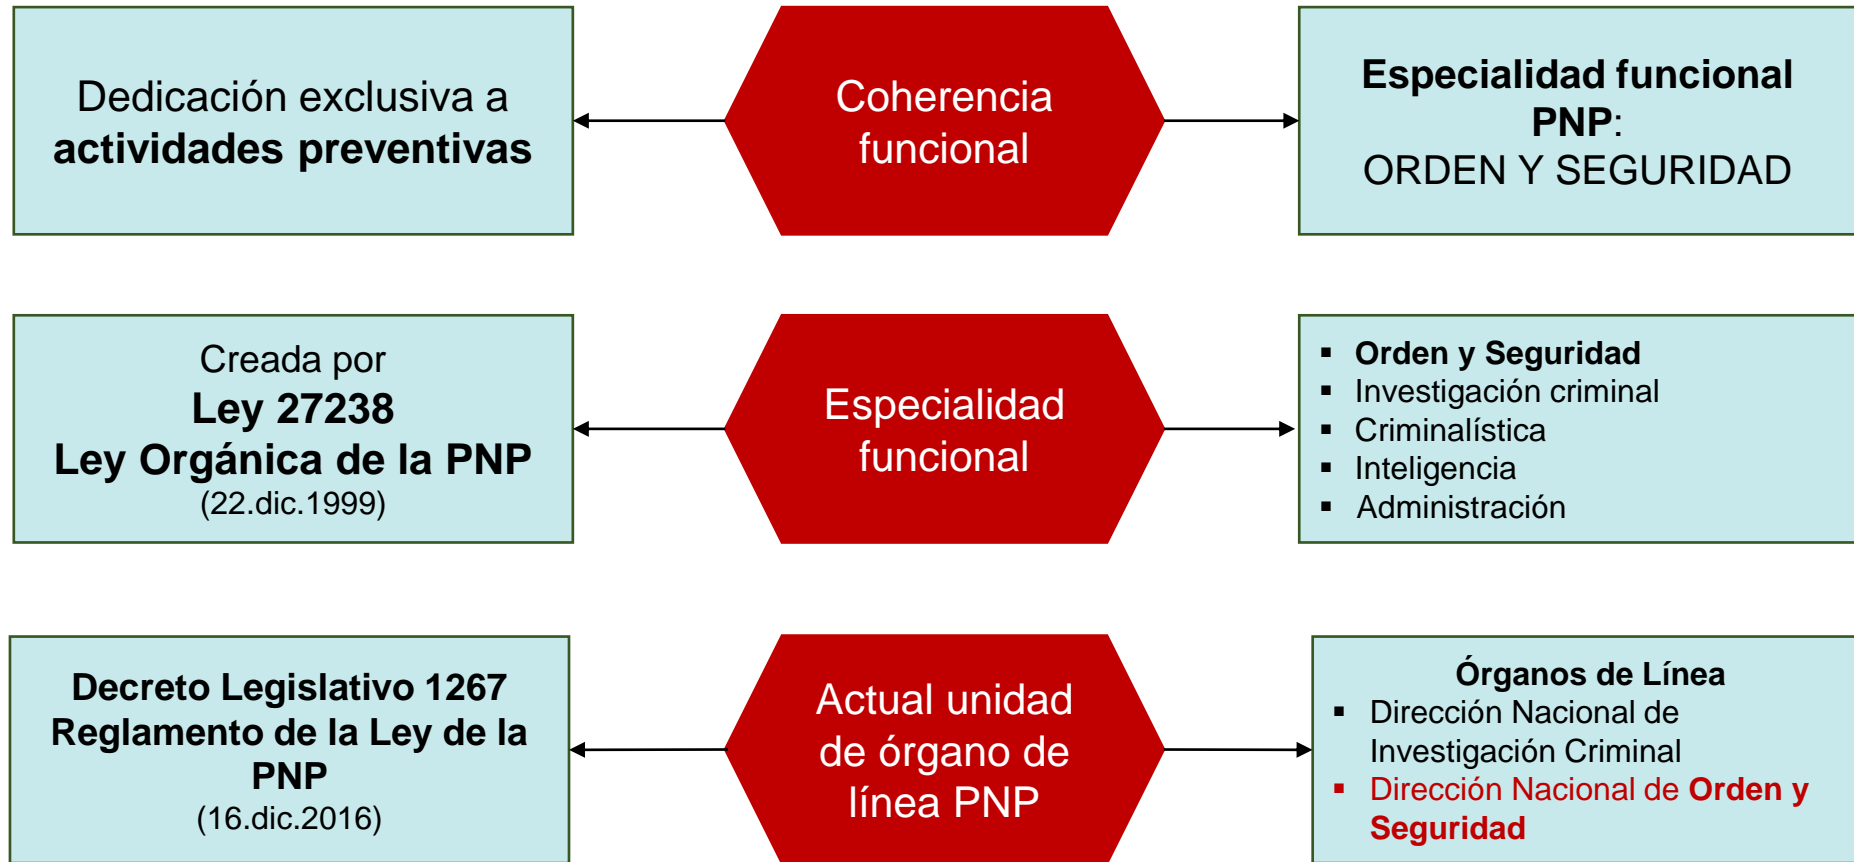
Dedicación exclusiva a **actividades preventivas**

Coherencia funcional

**Especialidad funcional PNP**: ORDEN Y SEGURIDAD

Creada por
**Ley 27238**
**Ley Orgánica de la PNP**
(22.dic.1999)

Especialidad funcional

- **Orden y Seguridad**
- Investigación criminal
- Criminalística
- Inteligencia
- Administración

**Decreto Legislativo 1267**
**Reglamento de la Ley de la PNP**
(16.dic.2016)

Actual unidad de órgano de línea PNP

**Órganos de Línea**
- Dirección Nacional de Investigación Criminal
- Dirección Nacional de **Orden y Seguridad**